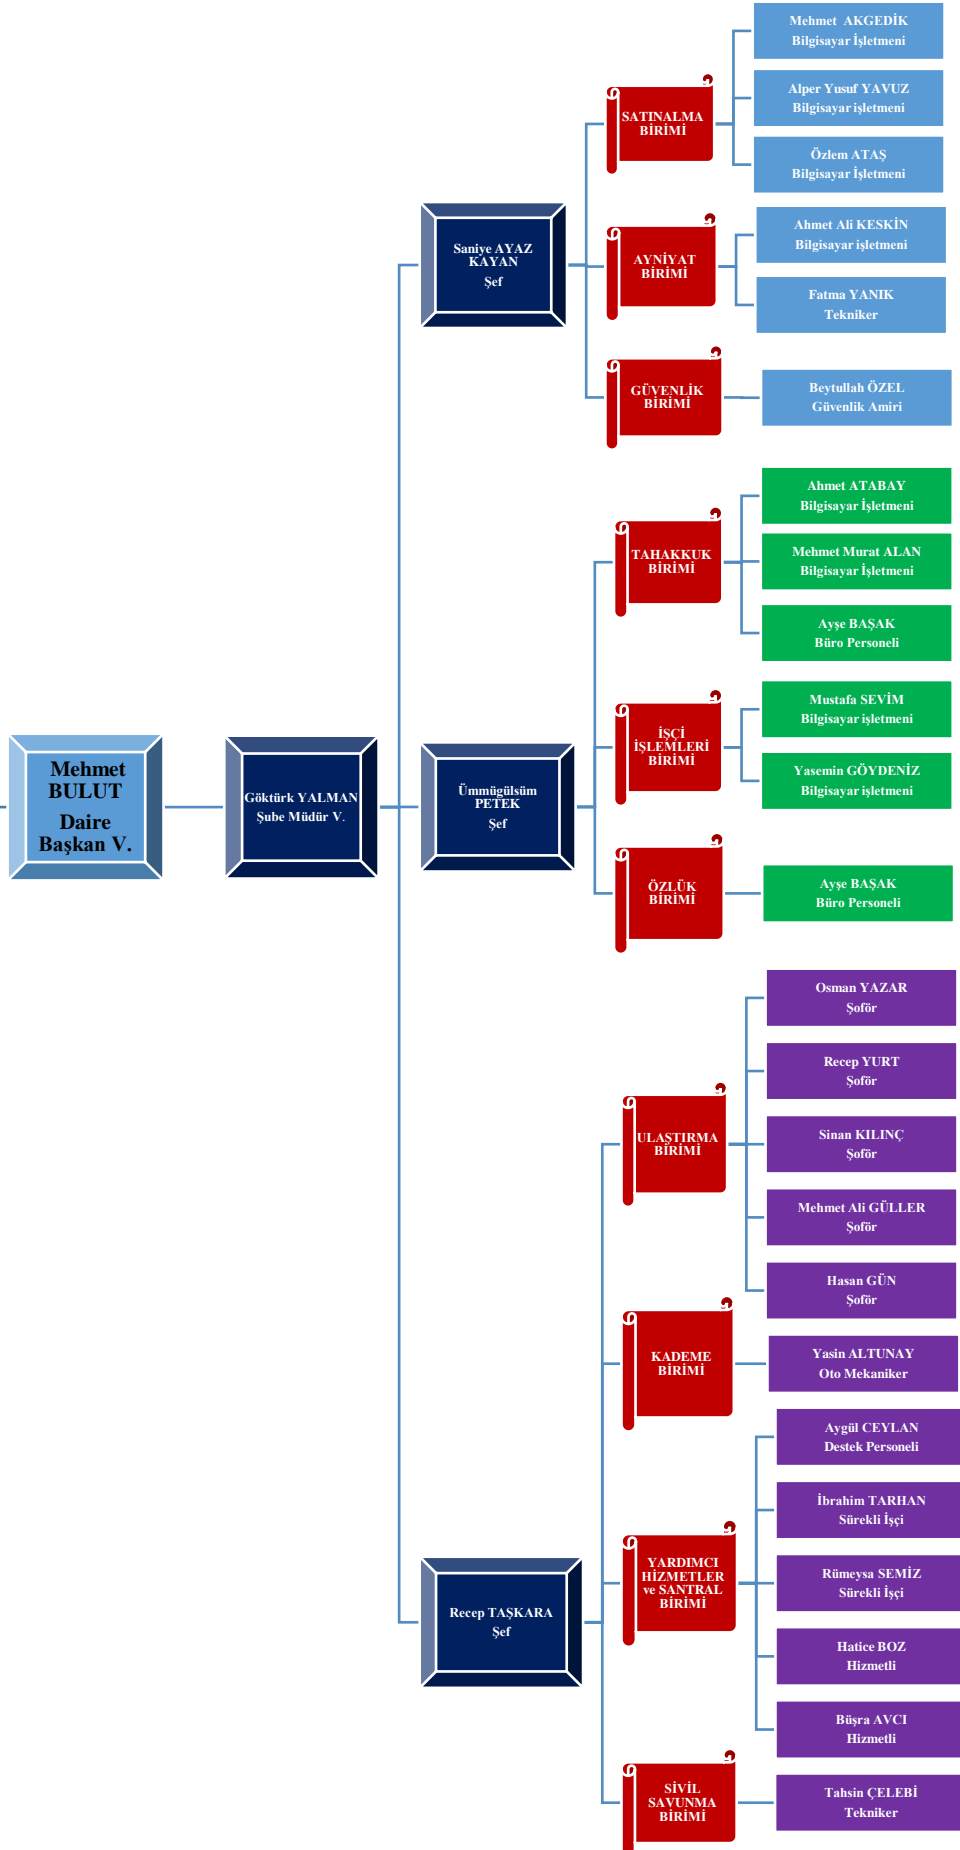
Mehmet BULUT
Daire Başkan V.

Göktürk YALMAN
Şube Müdür V.

Saniye AYAZ KAYAN
Şef

SATINALMA BİRİMİ

Mehmet AKGEDİK
Bilgisayar İşletmeni

Alper Yusuf YAVUZ
Bilgisayar işletmeni

Özlem ATAŞ
Bilgisayar İşletmeni

AYNİYAT BİRİMİ

Ahmet Ali KESKİN
Bilgisayar işletmeni

Fatma YANIK
Tekniker

GÜVENLİK BİRİMİ

Beytullah ÖZEL
Güvenlik Amiri

Ümmügülsüm PETEK
Şef

TAHAKKUK BİRİMİ

Ahmet ATABAY
Bilgisayar İşletmeni

Mehmet Murat ALAN
Bilgisayar İşletmeni

Ayşe BAŞAK
Büro Personeli

İŞÇİ İŞLEMLERİ BİRİMİ

Mustafa SEVİM
Bilgisayar işletmeni

Yasemin GÖYDENİZ
Bilgisayar işletmeni

ÖZLÜK BİRİMİ

Ayşe BAŞAK
Büro Personeli

Recep TAŞKARA
Şef

ULAŞTIRMA BİRİMİ

Osman YAZAR
Şoför

Recep YURT
Şoför

Sinan KILINÇ
Şoför

Mehmet Ali GÜLLER
Şoför

Hasan GÜN
Şoför

KADEME BİRİMİ

Yasin ALTUNAY
Oto Mekaniker

YARDIMCI HİZMETLER ve SANTRAL BİRİMİ

Aygül CEYLAN
Destek Personeli

İbrahim TARHAN
Sürekli İşçi

Rümeysa SEMİZ
Sürekli İşçi

Hatice BOZ
Hizmetli

Büşra AVCI
Hizmetli

SİVİL SAVUNMA BİRİMİ

Tahsin ÇELEBİ
Tekniker